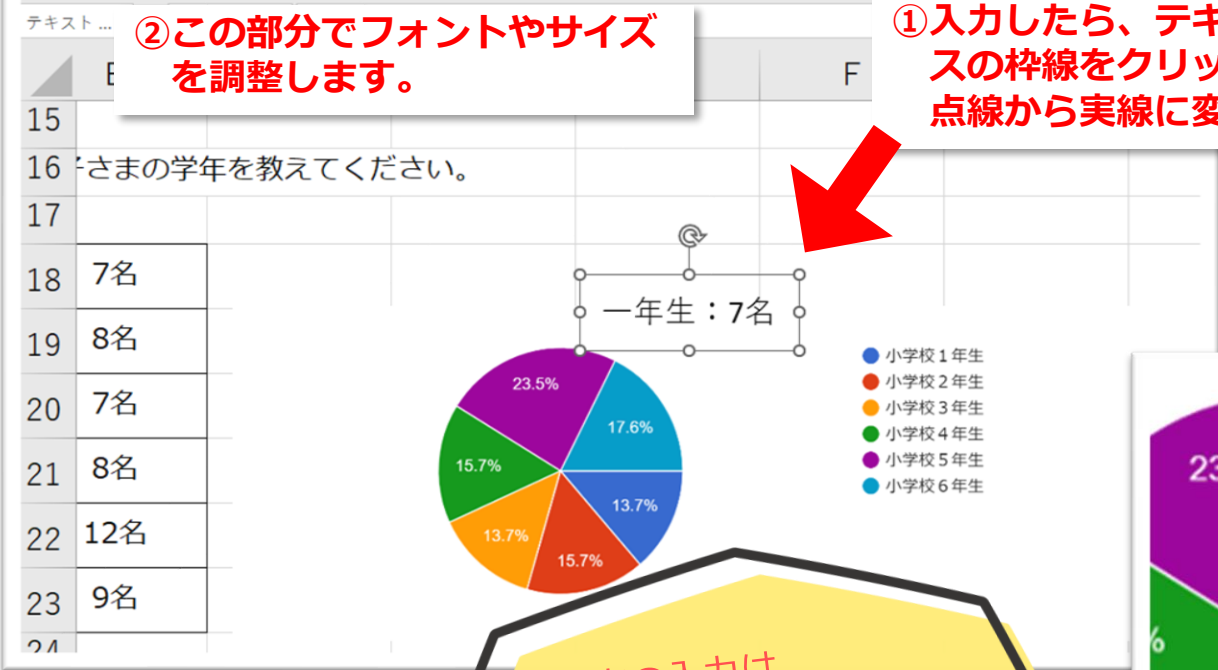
テキスト ...

②この部分でフォントやサイズを調整します。

①入力したら、テキ
スの枠線をクリッ
点線から実線に変

| | E | | | | F |
|---|---|---|---|---|---|
| 15 | | | | | |
| 16 | さまの学年を教えてください。 | | | | |
| 17 | | | | | |
| 18 | 7名 | | | | |
| 19 | 8名 | | | | |
| 20 | 7名 | | | | |
| 21 | 8名 | | | | |
| 22 | 12名 | | | | |
| 23 | 9名 | | | | |
| 24 | | | | | |

一年生：7名

23.5%
17.6%
15.7%
13.7%
13.7%
15.7%

小学校１年生
小学校２年生
小学校３年生
小学校４年生
小学校５年生
小学校６年生

23
%

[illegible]の入力は